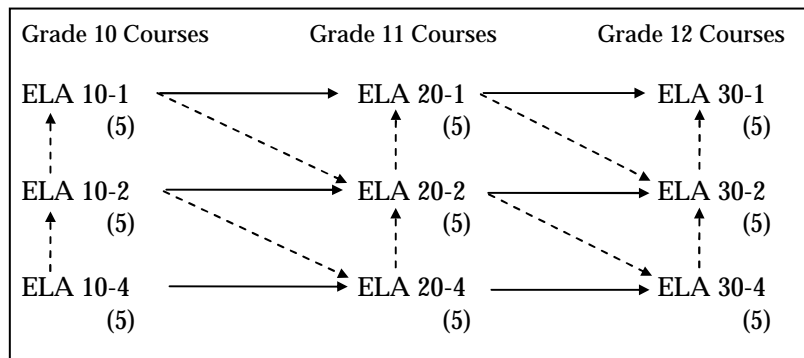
| Grade 10 Courses | Grade 11 Courses | Grade 12 Courses |
|---|---|---|
| ELA 10-1 (5) | ELA 20-1 (5) | ELA 30-1 (5) |
| ELA 10-2 (5) | ELA 20-2 (5) | ELA 30-2 (5) |
| ELA 10-4 (5) | ELA 20-4 (5) | ELA 30-4 (5) |